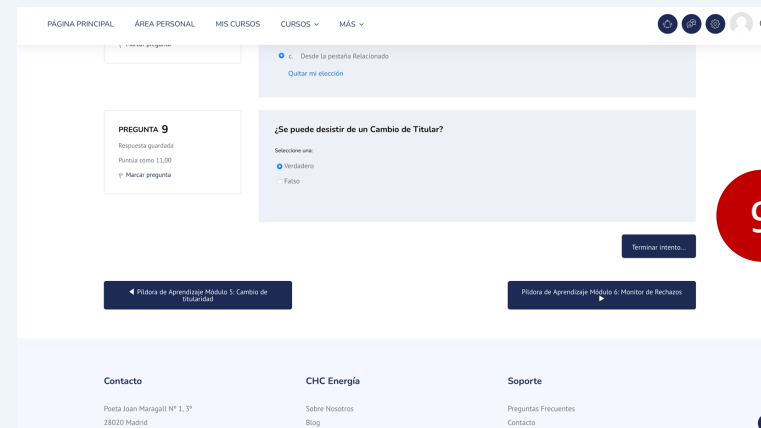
PÁGINA PRINCIPAL ÁREA PERSONAL MIS CURSOS CURSOS MÁS

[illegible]

c. Desde la pestaña Relacionado

Quitar mi elección

PREGUNTA 9

Respuesta guardada

Puntúa como 11,00

Marcar pregunta

¿Se puede desistir de un Cambio de Titular?

Seleccione una:

Verdadero

Falso

Terminar intento...

◀ Píldora de Aprendizaje Módulo 5: Cambio de titularidad

Píldora de Aprendizaje Módulo 6: Monitor de Rechazos ▶

Contacto

Poeta Joan Maragall Nº 1, 3º

28020 Madrid

CHC Energía

Sobre Nosotros

Blog

Soporte

Preguntas Frecuentes

Contacto